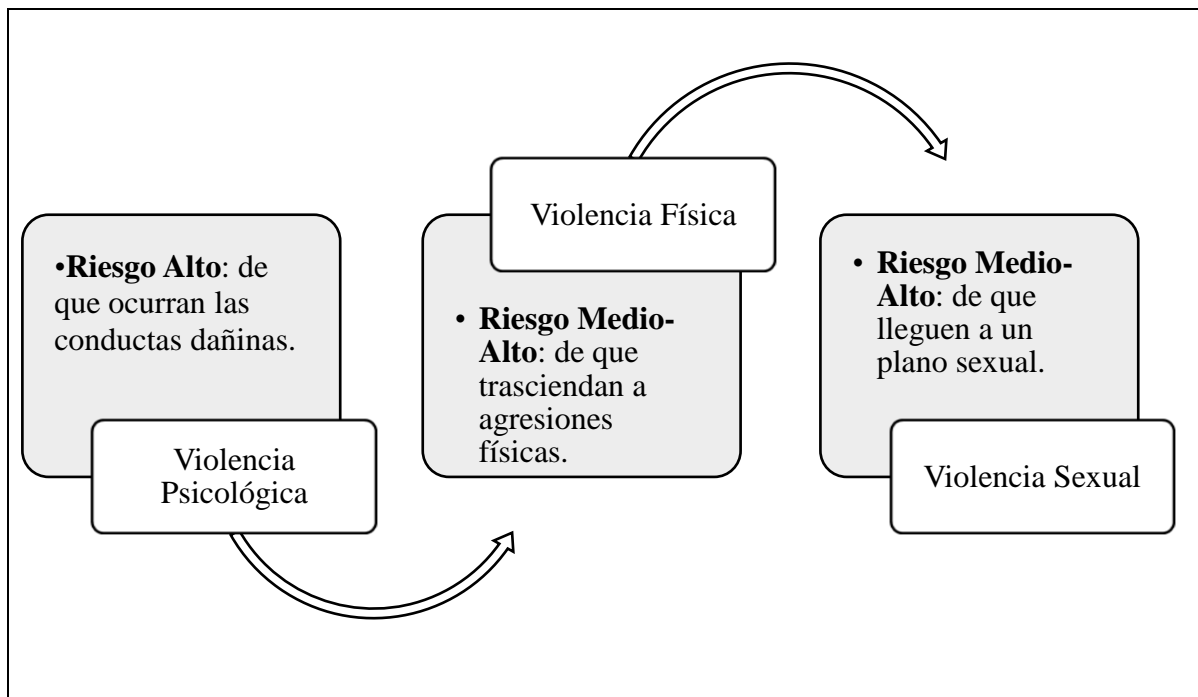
•**Riesgo Alto**: de que ocurran las conductas dañinas.

Violencia Psicológica

Violencia Física

• **Riesgo Medio-Alto**: de que trasciendan a agresiones físicas.

• **Riesgo Medio-Alto**: de que lleguen a un plano sexual.

Violencia Sexual